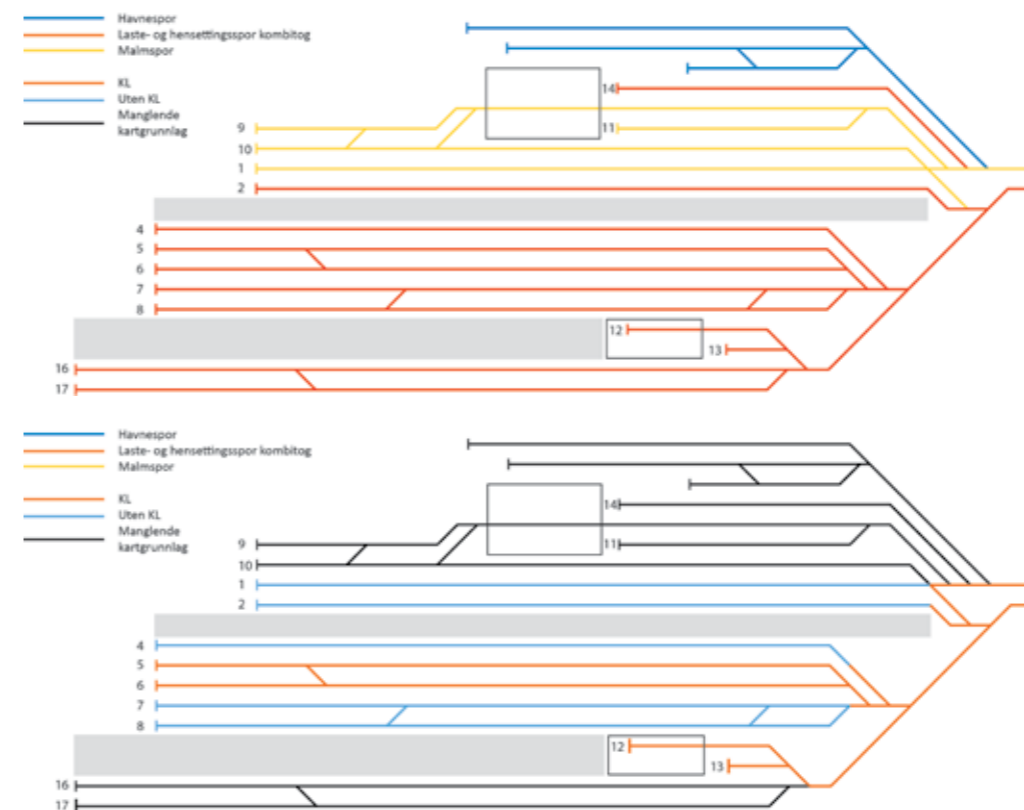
Havnespor
Laste- og hensettingsspor kombitog
Malmspor

KL
Uten KL
Manglende kartgrunnlag

14
9
11
10
1
2
4
5
6
7
8
12
13
16
17

Havnespor
Laste- og hensettingsspor kombitog
Malmspor

KL
Uten KL
Manglende kartgrunnlag

14
9
11
10
1
2
4
5
6
7
8
12
13
16
17